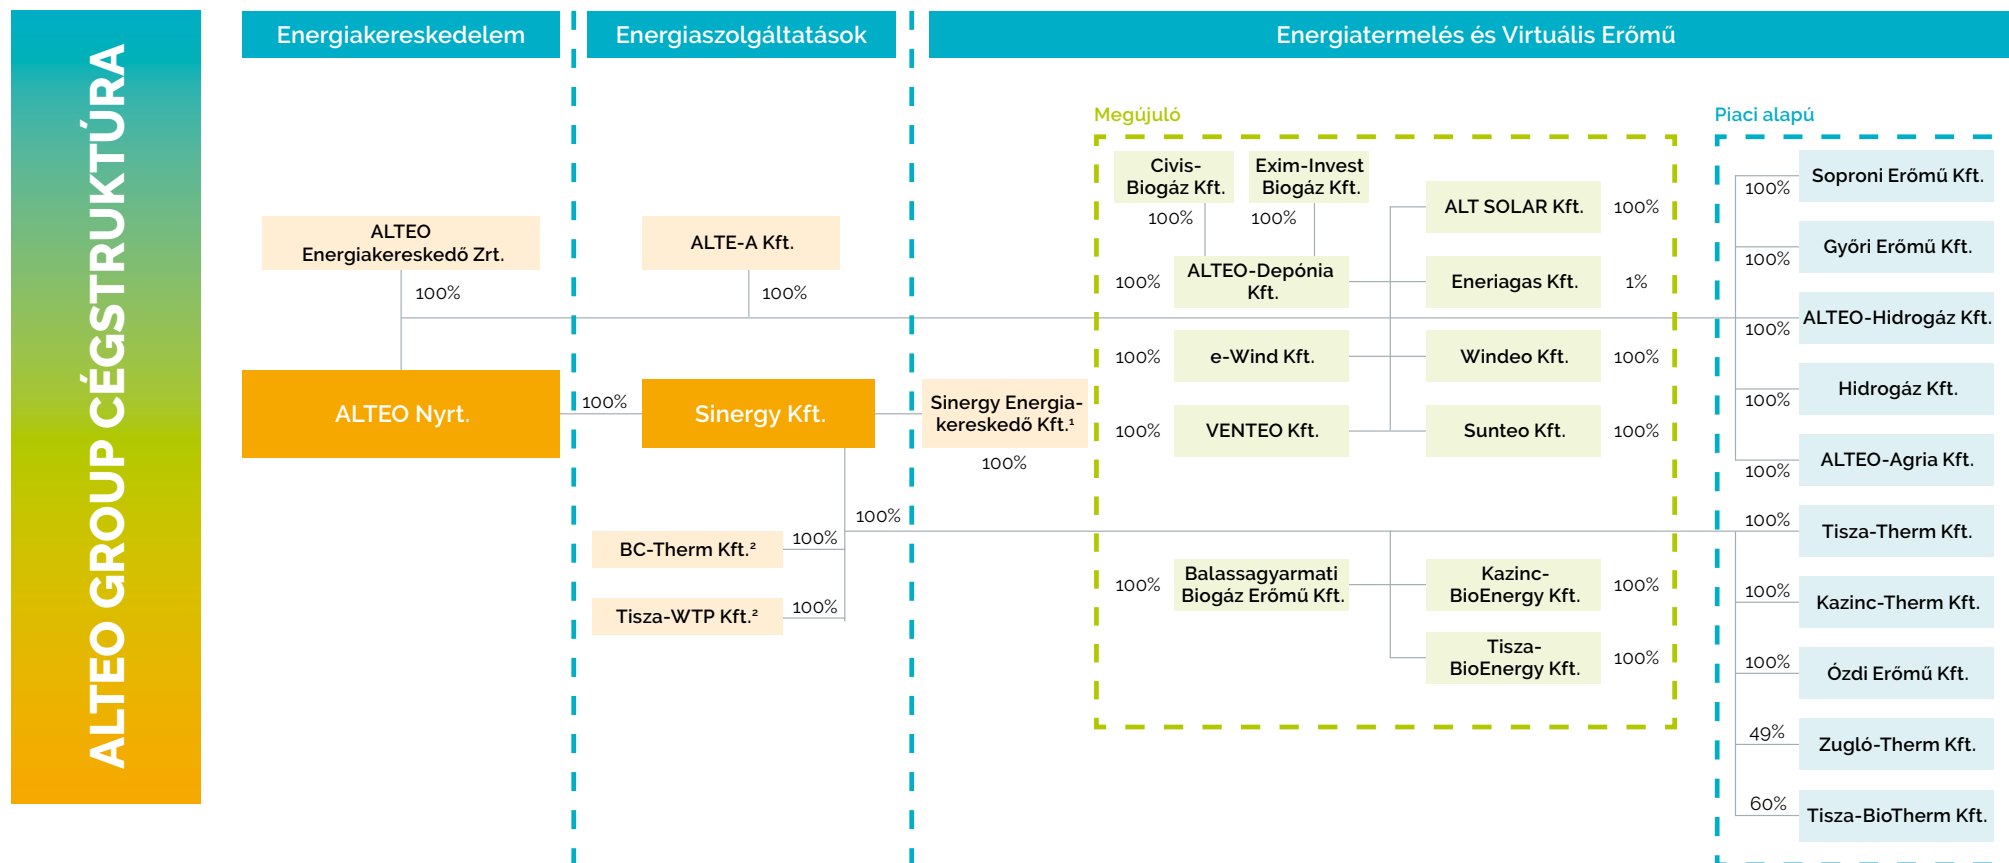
ALTEO GROUP CÉGSTRUKTÚRA

Energiakereskedelem

Energiaszolgáltatások

Energiatermelés és Virtuális Erőmű

Megújuló

Piaci alapú

ALTEO Energiakereskedő Zrt.

100%

ALTE-A Kft.

100%

ALTEO Nyrt.

100%

Sinergy Kft.

Sinergy Energiakereskedő Kft.¹

100%

100%

BC-Therm Kft.²

100%

Tisza-WTP Kft.²

100%

Civis-Biogáz Kft.

100%

Exim-Invest Biogáz Kft.

100%

100%

ALTEO-Depónia Kft.

100%

e-Wind Kft.

100%

VENTEO Kft.

ALT SOLAR Kft.

100%

Eneriagas Kft.

1%

Windeo Kft.

100%

Sunteo Kft.

100%

100%

Balassagyarmati Biogáz Erőmű Kft.

Kazinc-BioEnergy Kft.

100%

Tisza-BioEnergy Kft.

100%

100%

Soproni Erőmű Kft.

100%

Győri Erőmű Kft.

100%

ALTEO-Hidrogáz Kft.

100%

Hidrogáz Kft.

100%

ALTEO-Agria Kft.

100%

Tisza-Therm Kft.

100%

Kazinc-Therm Kft.

100%

Ózdi Erőmű Kft.

49%

Zugló-Therm Kft.

60%

Tisza-BioTherm Kft.